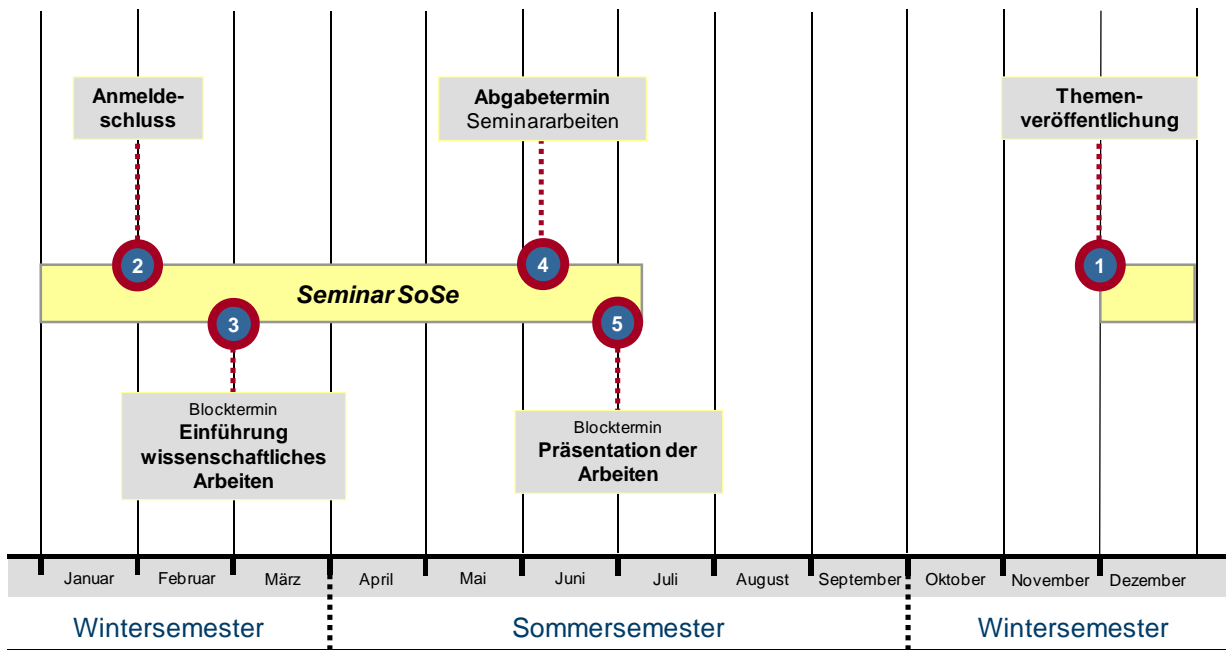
Anmeldeschluss

Abgabetermin
Seminararbeiten

Themenveröffentlichung

2

4

1

Seminar SoSe

3

5

Blocktermin
Einführung wissenschaftliches Arbeiten

Blocktermin
Präsentation der Arbeiten

Januar
Februar
März
April
Mai
Juni
Juli
August
September
Oktober
November
Dezember

Wintersemester
Sommersemester
Wintersemester